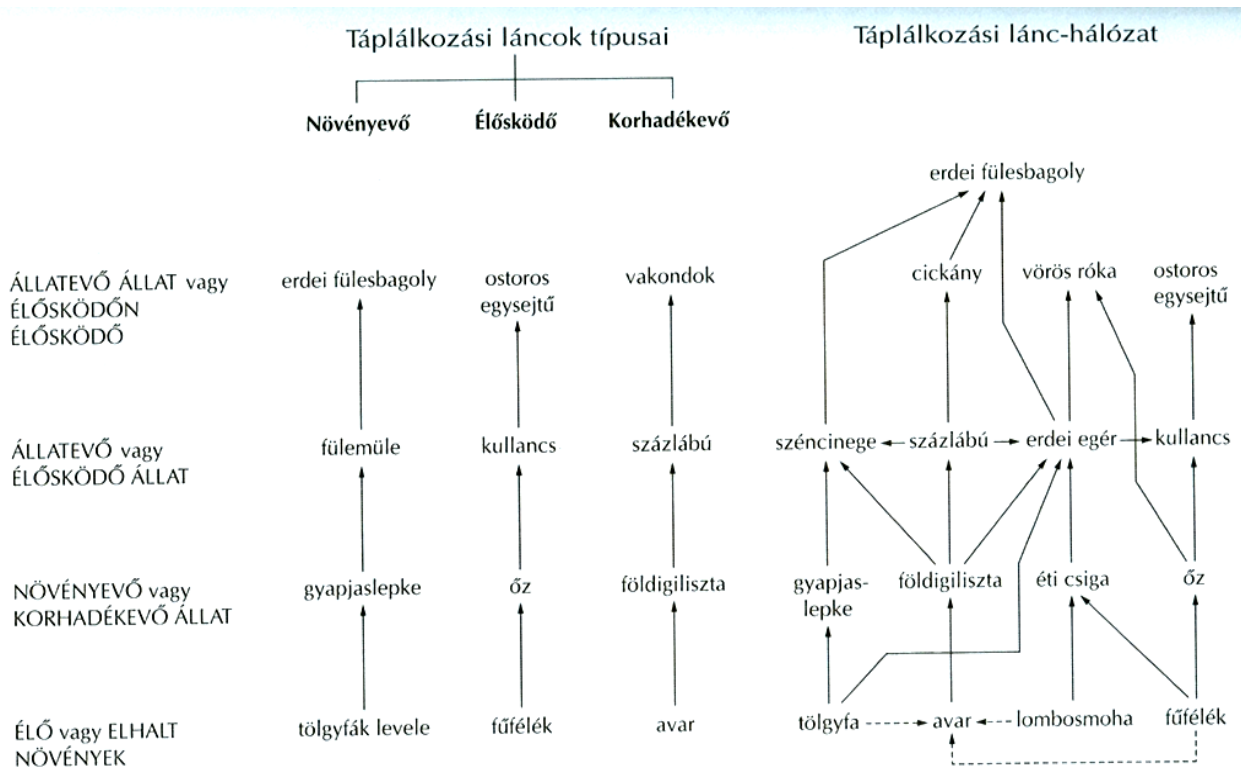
Táplálkozási láncok típusai

| | Növényevő | Élősködő | Korhadékevő |
|---|---|---|---|
| ÁLLATEVŐ ÁLLAT vagy ÉLŐSKÖDŐN ÉLŐSKÖDŐ | erdei fülesbagoly | ostoros egysejtű | vakondok |
| ÁLLATEVŐ vagy ÉLŐSKÖDŐ ÁLLAT | fülemüle | kullancs | százlábú |
| NÖVÉNYEVŐ vagy KORHADÉKEVŐ ÁLLAT | gyapjaslepke | őz | földigiliszta |
| ÉLŐ vagy ELHALT NÖVÉNYEK | tölgyfák levele | fűfélék | avar |

Táplálkozási lánc-hálózat

erdei fülesbagoly

cickány
vörös róka
ostoros egysejtű

széncinege
százlábú
erdei egér
kullancs

gyapjas-lepke
földigiliszta
éti csiga
őz

tölgyfa
avar
lombosmoha
fűfélék